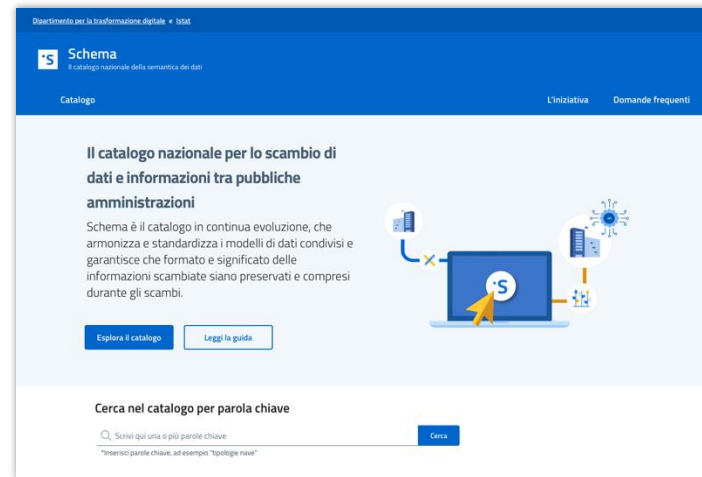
Dipartimento per la trasformazione digitale + Istat

Schema
Il catalogo nazionale della semantica dei dati

Catalogo

L'iniziativa

Domande frequenti

Il catalogo nazionale per lo scambio di dati e informazioni tra pubbliche amministrazioni

Schema è il catalogo in continua evoluzione, che armonizza e standardizza i modelli di dati condivisi e garantisce che formato e significato delle informazioni scambiate siano preservati e compresi durante gli scambi.

Esplora il catalogo

Leggi la guida

Cerca nel catalogo per parola chiave

Scrivi qui una o più parole chiave

Cerca

*Inserisci parole chiave, ad esempio "tipologie nave"